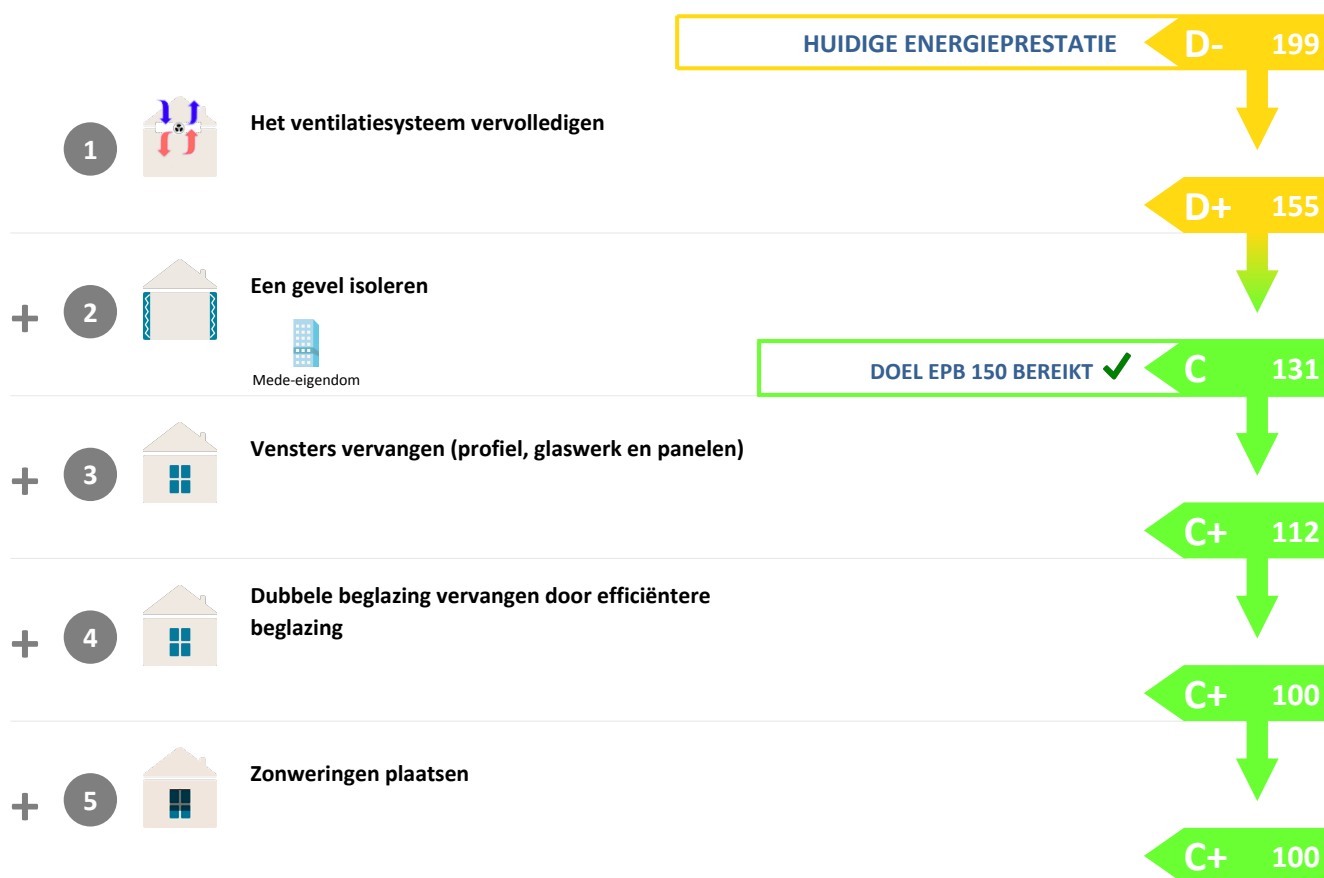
HUIDIGE ENERGIEPRESTATIE D- 199

1 Het ventilatiesysteem vervolledigen

D+ 155

+ 2 Een gevel isoleren

Mede-eigendom

DOEL EPB 150 BEREIKT ✓ C 131

+ 3 Vensters vervangen (profiel, glaswerk en panelen)

C+ 112

+ 4 Dubbele beglazing vervangen door efficiëntere beglazing

C+ 100

+ 5 Zonweringen plaatsen

C+ 100